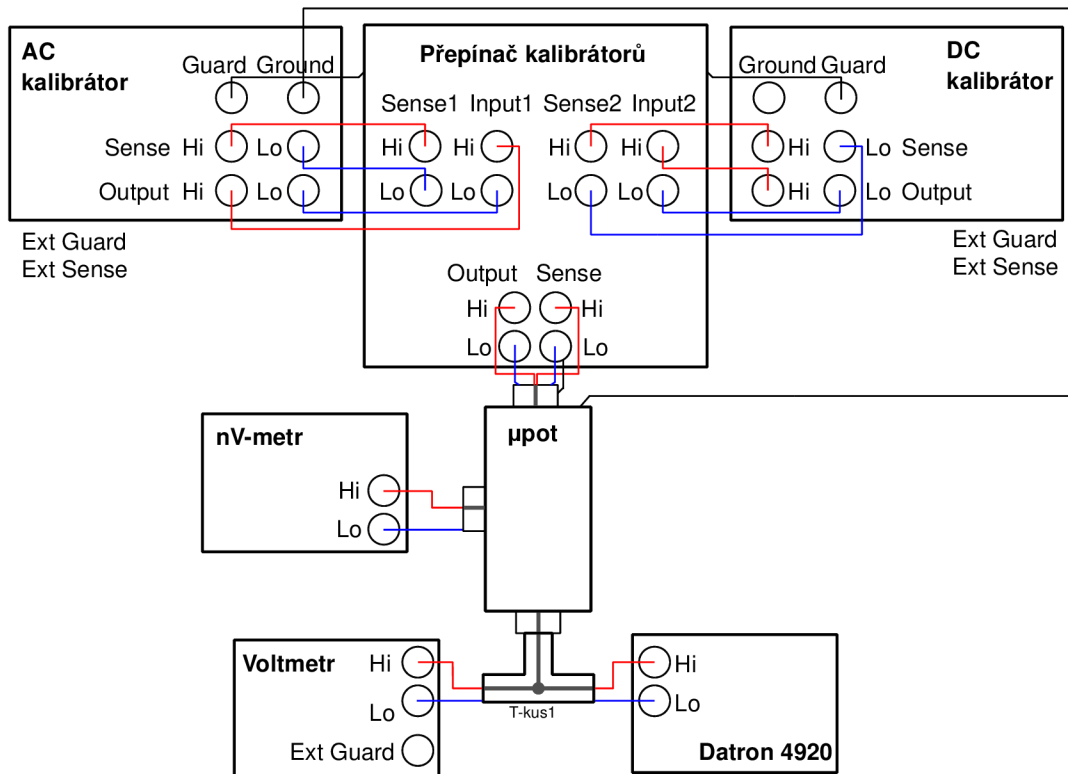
AC kalibrátor
Guard Ground
Sense Hi Lo
Output Hi Lo
Ext Guard
Ext Sense

Přepínač kalibrátorů
Sense1 Input1 Sense2 Input2
Hi Hi Hi Hi
Lo Lo Lo Lo
Output Sense
Hi Hi
Lo Lo

DC kalibrátor
Ground Guard
Hi Lo Sense
Hi Lo Output
Ext Guard
Ext Sense

nV-metr
Hi
Lo

µpot

Voltmetr
Hi
Lo
Ext Guard

T-kus1

Hi
Lo
Datron 4920